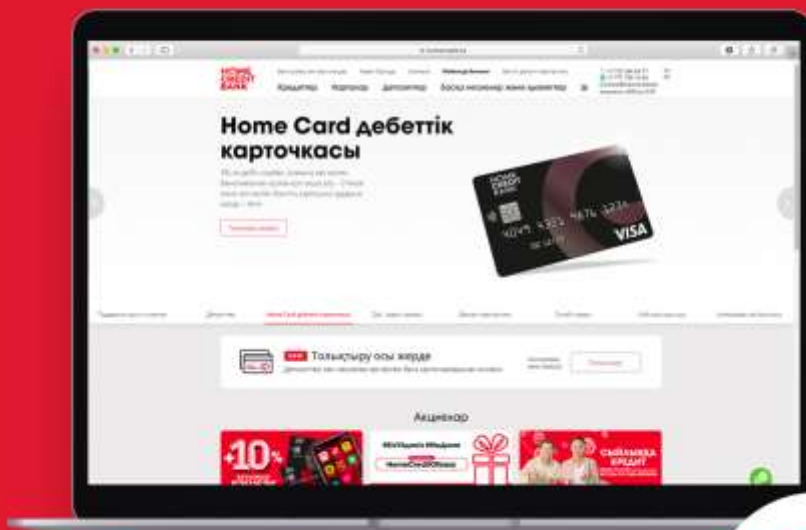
HOME CREDIT BANK

Кредиттер Карталар Депозиттер Басқа өнімдер және қызметтер

Home Card дебеттік карточкасы

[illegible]

HOME CREDIT BANK

4049 4321 4876 1234

VISA

Толықтыру осы жерде

Акциялар

+10%

СЫЙЛЫҚҚА КРЕДИТ